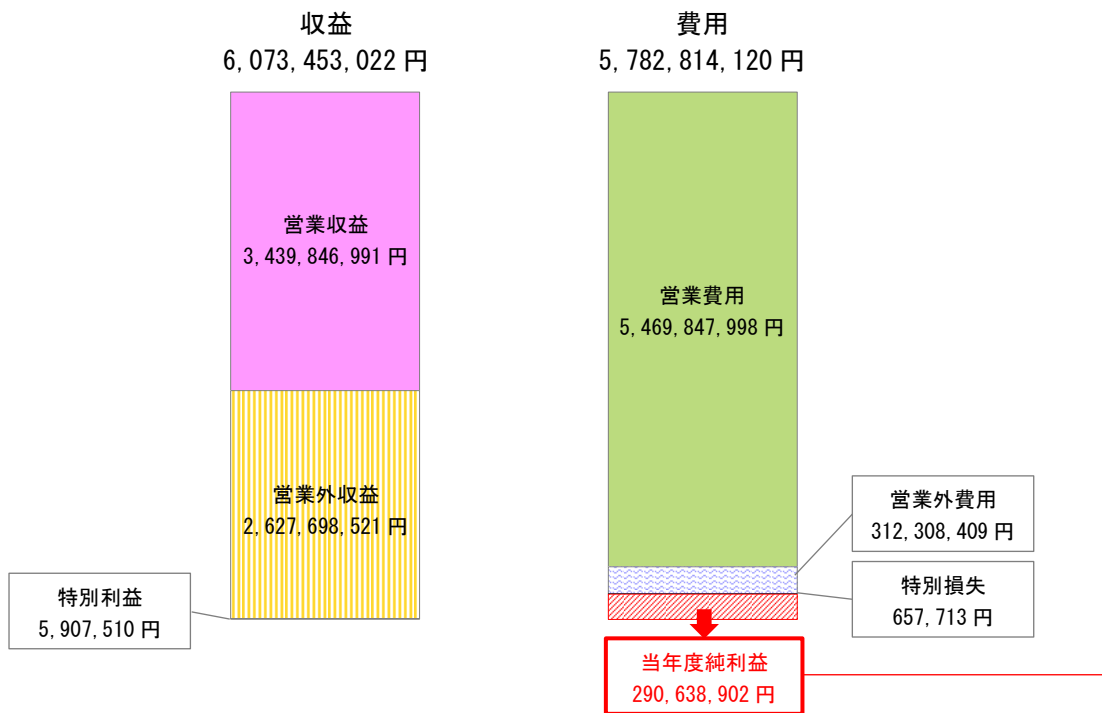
収益
6,073,453,022 円

費用
5,782,814,120 円

営業収益
3,439,846,991 円

営業費用
5,469,847,998 円

営業外収益
2,627,698,521 円

営業外費用
312,308,409 円

特別利益
5,907,510 円

特別損失
657,713 円

当年度純利益
290,638,902 円